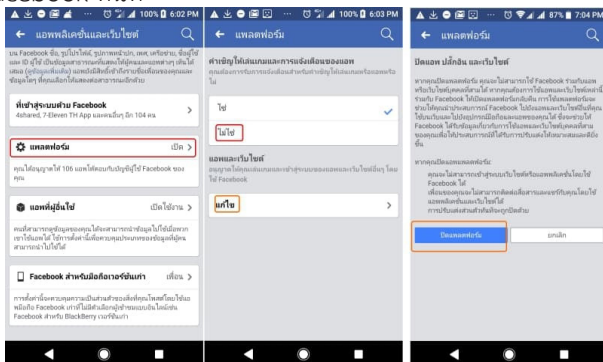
100% 6:02 PM

← แอพพลิเคชั่นและเว็บไซต์

บน Facebook ชื่อ, รูปโปรไฟล์, รูปภาพหน้าปก, เพศ, เครือข่าย, ชื่อผู้ใช้ และ ID ผู้ใช้ เป็นข้อมูลสาธารณะเหมือนกับข้อมูลที่คุณแชร์เป็นสาธารณะ แอพจะมีสิทธิ์เข้าถึงรายชื่อเพื่อนของคุณและข้อมูลใดๆ ที่คุณเลือกให้แสดงต่อสาธารณะ

ที่เข้าสู่ระบบด้วย Facebook
4shared, 7-Eleven TH App และคนอื่นๆ อีก 104 คน >

แพลตฟอร์ม เปิด >

คุณได้อนุญาตให้ 106 แอพโต้ตอบกับบัญชีผู้ใช้ Facebook ของคุณ

แอพที่ผู้อื่นใช้ เปิดใช้งาน >

ผู้ที่สามารถดูข้อมูลของคุณได้จะสามารถนำข้อมูลไปใช้กับแอพที่เขาใช้ได้ ให้การตั้งค่านี้เพื่อควบคุมประเภทของข้อมูลที่ผู้คนสามารถนำไปใช้ได้

Facebook สำหรับมือถือรุ่นเก่า เพื่อน >

การตั้งค่านี้ควบคุมความเป็นส่วนตัวของสิ่งที่คุณโพสต์โดยใช้แอพมือถือ Facebook เก่าที่ไม่มีตัวเลือกผู้ชมแบบอินไลน์ เช่น Facebook สำหรับ BlackBerry เวอร์ชั่นเก่า

100% 6:03 PM

← แพลตฟอร์ม

คำเชิญให้เล่นเกมและการแจ้งเตือนของแอพ
คุณต้องการรับการแจ้งเตือนจากเพื่อนเกี่ยวกับแอพหรือเกมหรือไม่

ใช่

ไม่ใช่

แอพและเว็บไซต์
อนุญาตให้เล่นเกมและการเข้าสู่ระบบของแอพและเว็บไซต์บน Facebook

แก้ไข

87% 7:04 PM

← แพลตฟอร์ม

ปิดแอพ ปลั๊กอิน และเว็บไซต์

หากคุณปิดแพลตฟอร์ม คุณจะไม่สามารถใช้ Facebook ร่วมกับแอพหรือเว็บไซต์บุคคลที่สามได้ หากคุณต้องการใช้แอพและเว็บไซต์เหล่านี้ร่วมกับ Facebook ได้ปิดแพลตฟอร์มกับเปิด การใช้แพลตฟอร์มช่วยให้คุณนำประสบการณ์ Facebook ไปยังแอพและเว็บไซต์ที่คุณใช้ได้ และช่วยให้เพื่อนของคุณมีข้อมูล ให้ข้อมูลที่คุณใช้ Facebook ได้รับข้อมูลเกี่ยวกับการใช้แอพและเว็บไซต์บุคคลที่สามของคุณเพื่อให้ประสบการณ์ได้รับการปรับแต่งให้เหมาะสมยิ่งขึ้น

หากคุณปิดแพลตฟอร์ม:
คุณจะไม่สามารถเข้าสู่ระบบเว็บไซต์หรือแอพพลิเคชั่นโดยใช้ Facebook ได้
เพื่อนของคุณจะไม่สามารถโต้ตอบและแชร์กับคุณโดยใช้แอพพลิเคชั่นและเว็บไซต์
การปรับแต่งอัตโนมัติจะถูกปิดด้วย

ปิดแพลตฟอร์ม ยกเลิก